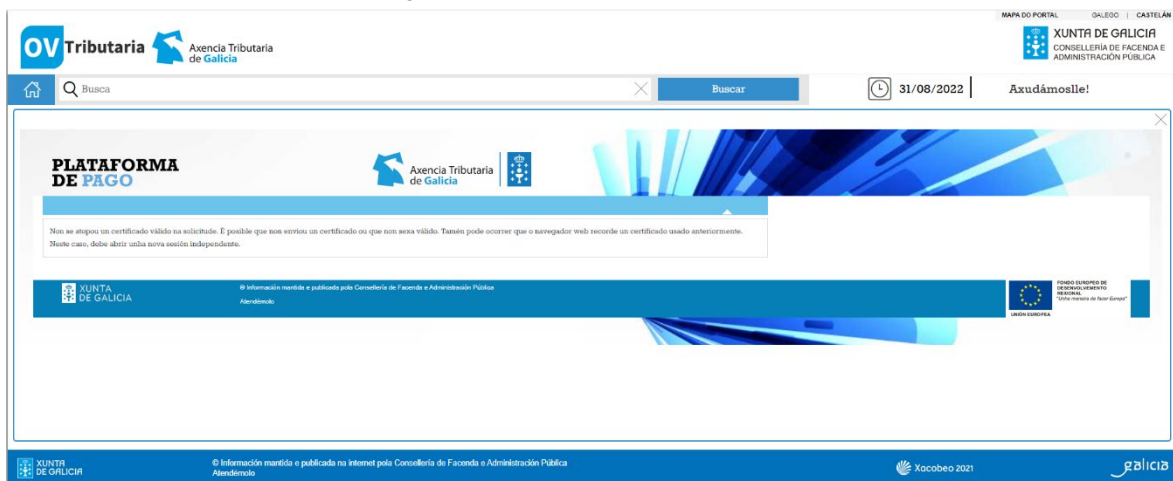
MAPA DO PORTAL GALEGO | CASTELÁN

OV Tributaria Axencia Tributaria de Galicia

XUNTA DE GALICIA
CONSELLERÍA DE FACENDA E ADMINISTRACIÓN PÚBLICA

Busca

Buscar

31/08/2022

Axudámoslle!

PLATAFORMA DE PAGO

Axencia Tributaria de Galicia

Non se atopou un certificado válido na solicitude. É posible que non enviou un certificado ou que non sexa válido. Tamén pode ocorrer que o navegador web recorde un certificado usado anteriormente. Neste caso, debe abrir unha nova sesión independente.

XUNTA DE GALICIA

© Información mantida e publicada pola Consellería de Facenda e Administración Pública

Atendémolo

FONDO EUROPEO DE DESENVOLVEMENTO REXIONAL
"Unha maneira de facer Europa"

UNIÓN EUROPEA

XUNTA DE GALICIA

© Información mantida e publicada na internet pola Consellería de Facenda e Administración Pública

Atendémolo

Xacobeo 2021

galicia